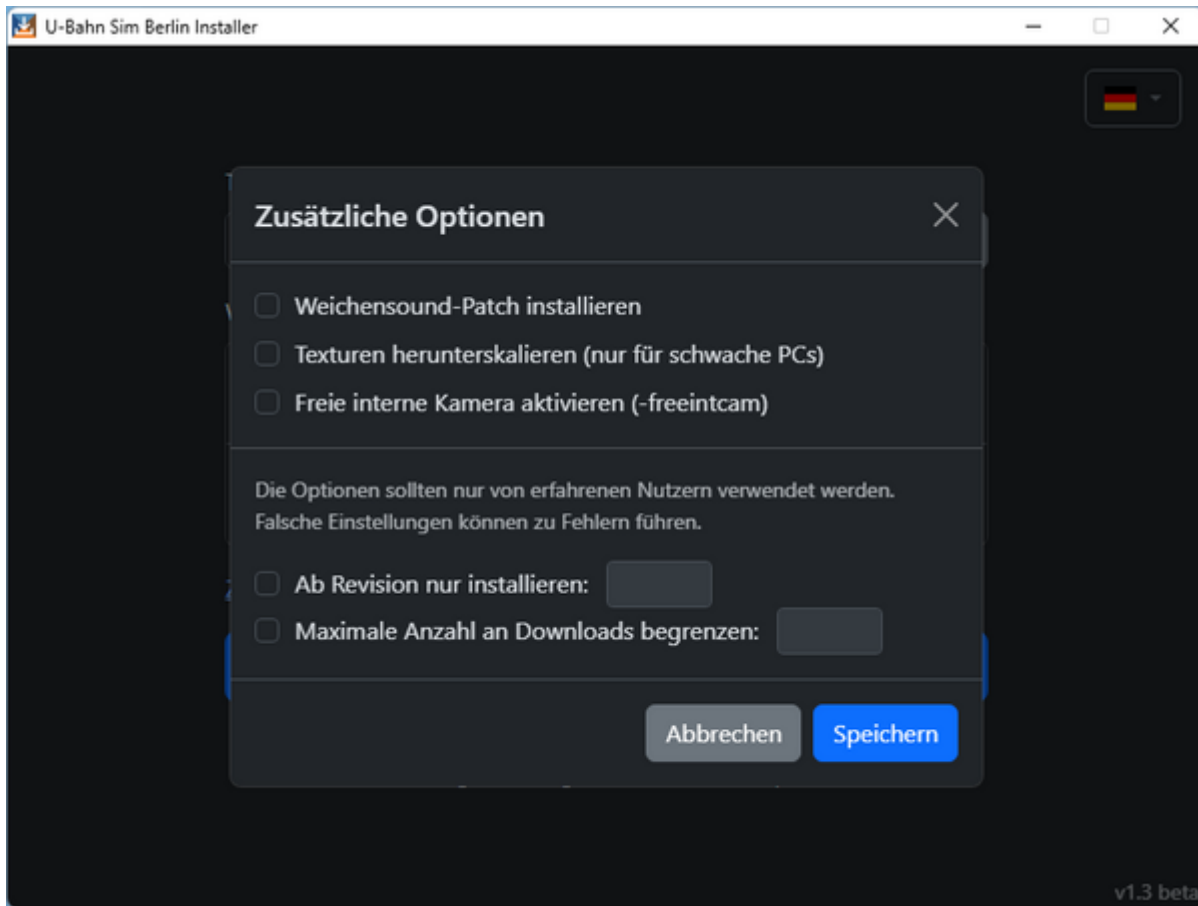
U-Bahn Sim Berlin Installer

Zusätzliche Optionen

Weichensound-Patch installieren

Texturen herunterskalieren (nur für schwache PCs)

Freie interne Kamera aktivieren (-freeintcam)

Die Optionen sollten nur von erfahrenen Nutzern verwendet werden. Falsche Einstellungen können zu Fehlern führen.

Ab Revision nur installieren:

Maximale Anzahl an Downloads begrenzen:

Abbrechen

Speichern

v1.3 beta